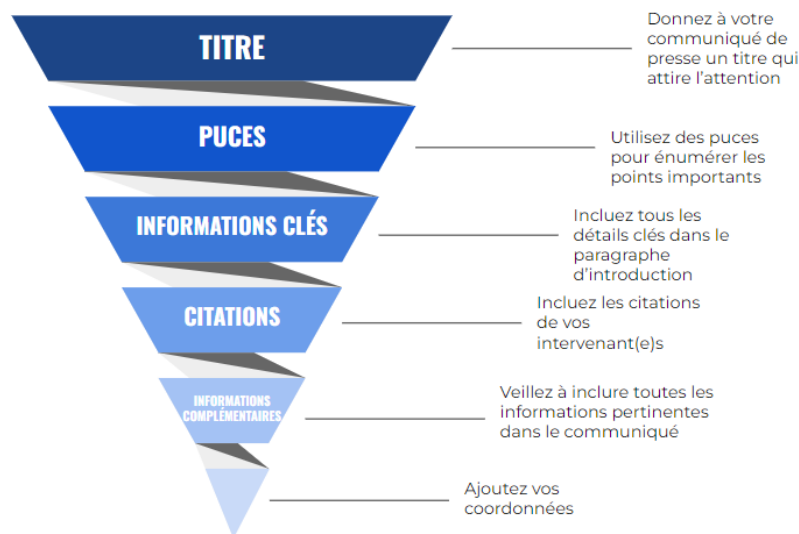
TITRE

Donnez à votre communiqué de presse un titre qui attire l’attention

PUCES

Utilisez des puces pour énumérer les points importants

INFORMATIONS CLÉS

Incluez tous les détails clés dans le paragraphe d’introduction

CITATIONS

Incluez les citations de vos intervenant(e)s

INFORMATIONS COMPLÉMENTAIRES

Veillez à inclure toutes les informations pertinentes dans le communiqué

Ajoutez vos coordonnées